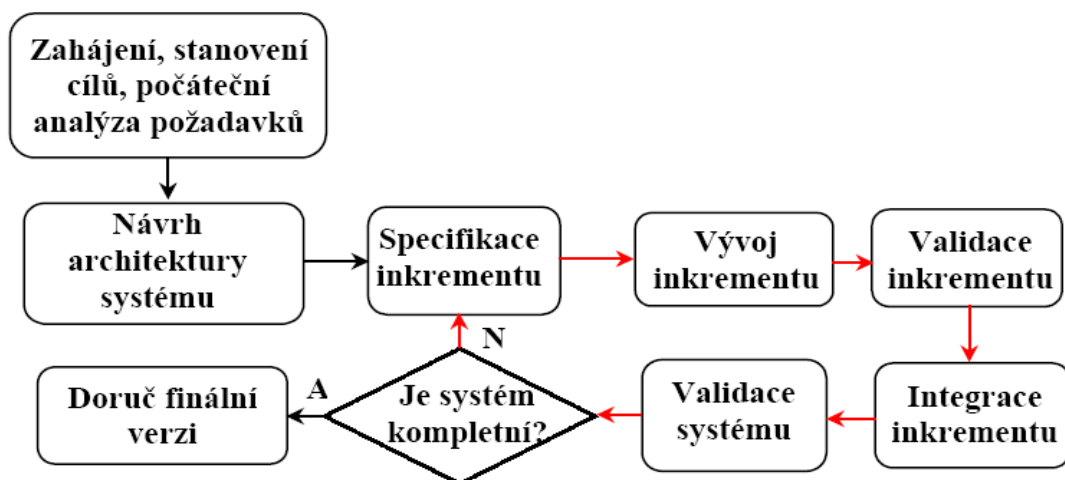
Zahájení, stanovení cílů, počáteční analýza požadavků

Návrh architektury systému

Specifikace inkrementu

Vývoj inkrementu

Validace inkrementu

Integrace inkrementu

Validace systému

Je systém kompletní?

N

A

Doruč finální verzi